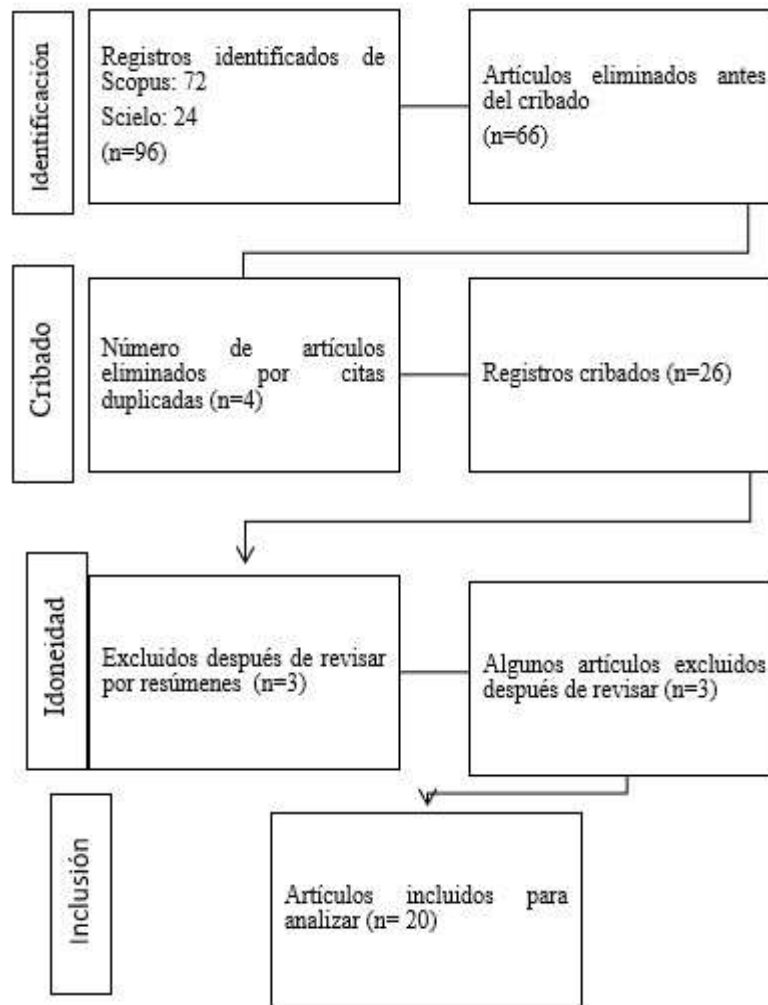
Identificación

Registros identificados de Scopus: 72
Scielo: 24
(n=96)

Artículos eliminados antes del cribado
(n=66)

Cribado

Número de artículos eliminados por citas duplicadas (n=4)

Registros cribados (n=26)

Idoneidad

Excluidos después de revisar por resúmenes (n=3)

Algunos artículos excluidos después de revisar (n=3)

Inclusión

Artículos incluidos para analizar (n= 20)